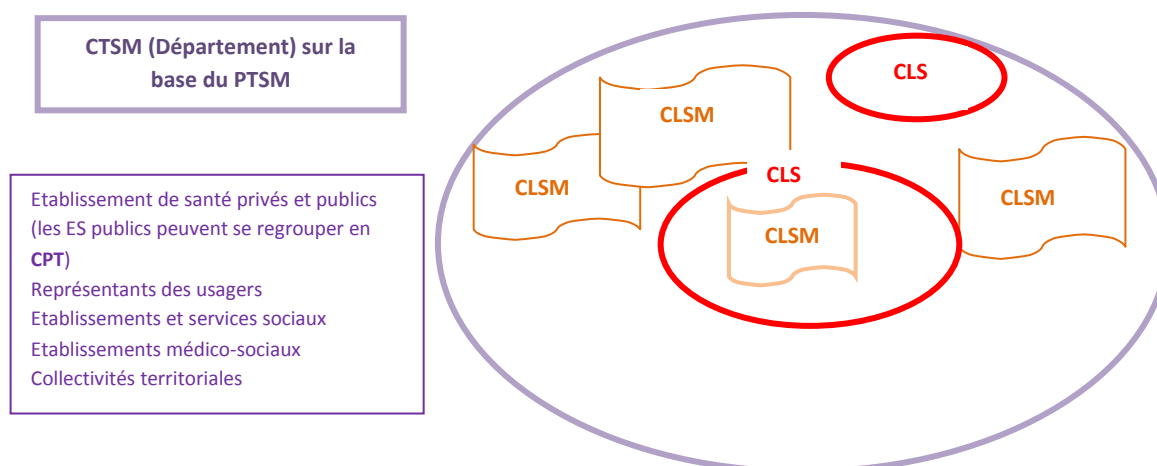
CTSM (Département) sur la base du PTSM

Etablissement de santé privés et publics (les ES publics peuvent se regrouper en **CPT**)
Représentants des usagers
Etablissements et services sociaux
Etablissements médico-sociaux
Collectivités territoriales

CLS

CLSM

CLSM

CLS

CLSM

CLSM